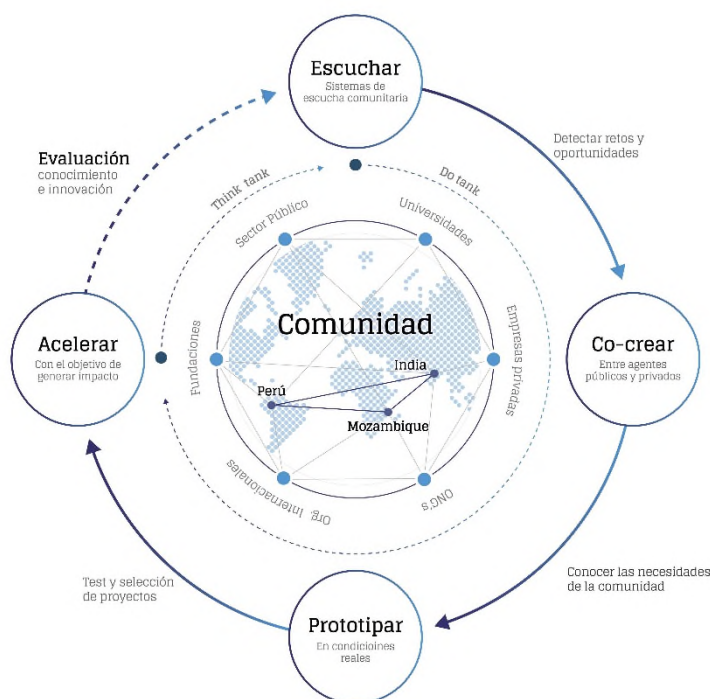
Escuchar
Sistemas de escucha comunitaria

Detectar retos y oportunidades

Co-crear
Entre agentes públicos y privados

Conocer las necesidades de la comunidad

Prototipar
En condicioines reales

Test y selección de proyectos

Acelerar
Con el objetivo de generar impacto

Evaluación
conocimiento e innovación

Think tank

Do tank

Sector Público

Universidades

Empresas privadas

ONG's

Org. Internacionales

Fundaciones

Comunidad

India

Perú

Mozambique